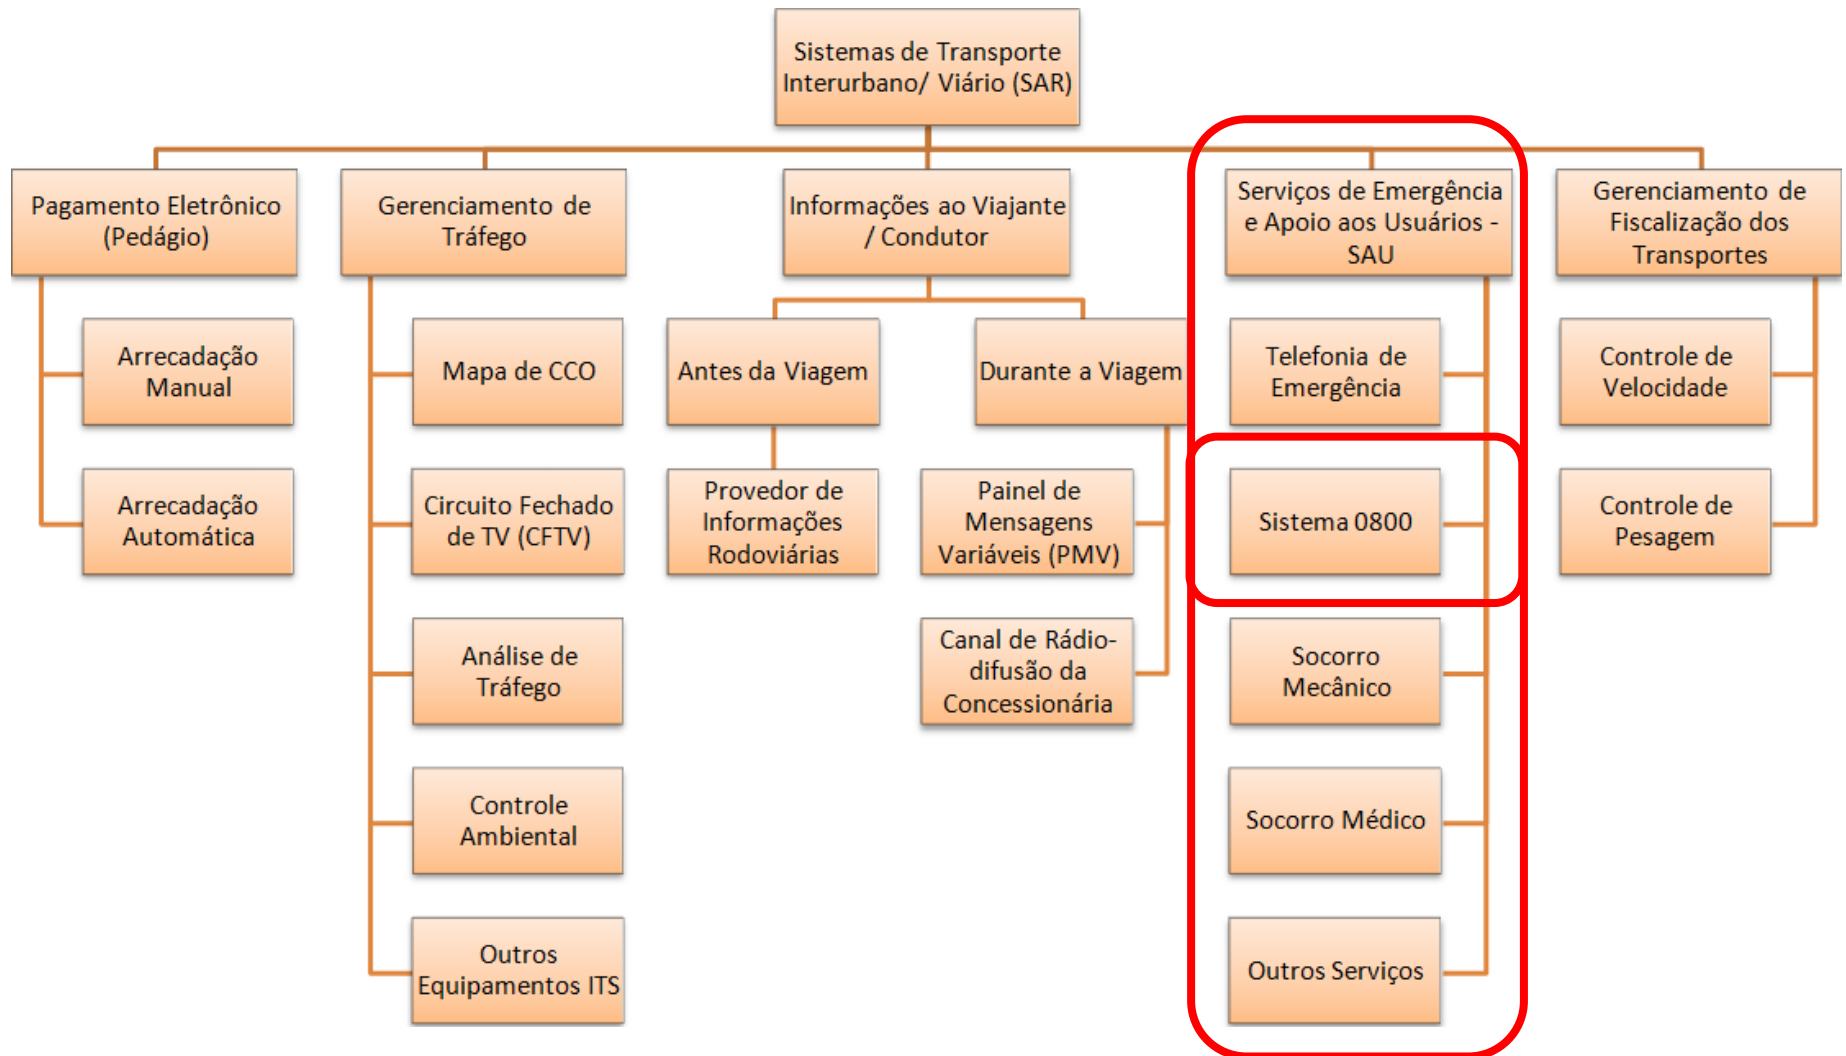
Sistemas de Transporte Interurbano/ Viário (SAR)

Pagamento Eletrônico (Pedágio)

Arrecadação Manual

Arrecadação Automática

Gerenciamento de Tráfego

Mapa de CCO

Circuito Fechado de TV (CFTV)

Análise de Tráfego

Controle Ambiental

Outros Equipamentos ITS

Informações ao Viajante / Condutor

Antes da Viagem

Provedor de Informações Rodoviárias

Durante a Viagem

Painel de Mensagens Variáveis (PMV)

Canal de Rádio-difusão da Concessionária

Serviços de Emergência e Apoio aos Usuários - SAU

Telefonia de Emergência

Sistema 0800

Socorro Mecânico

Socorro Médico

Outros Serviços

Gerenciamento de Fiscalização dos Transportes

Controle de Velocidade

Controle de Pesagem